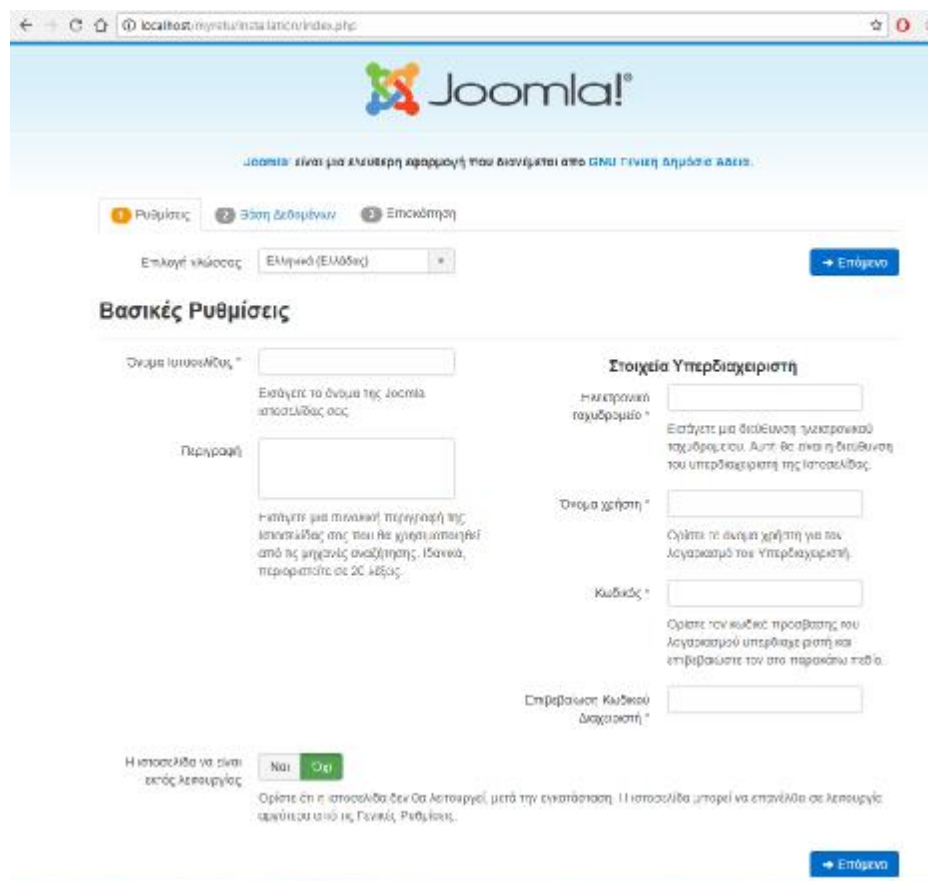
localhost/mysite/installation/index.php

Joomla!®

Joomla! είναι μια ελεύθερη εφαρμογή που διανέμεται από GNU Γενική Δημόσια Άδεια.

1 Ρυθμίσεις 2 Βάση Δεδομένων 3 Επισκόπηση

Επιλογή γλώσσας Ελληνικά (Ελλάδας)

→ Επόμενο

Βασικές Ρυθμίσεις

Όνομα Ιστοσελίδας *

Εισάγετε το όνομα της Joomla ιστοσελίδας σας.

Περιγραφή

Εισάγετε μια συνοπτική περιγραφή της ιστοσελίδας σας που θα χρησιμοποιηθεί από τις μηχανές αναζήτησης. Ιδανικά, περιοριστείτε σε 20 λέξεις.

Στοιχεία Υπερδιαχειριστή

Ηλεκτρονικό ταχυδρομείο *

Εισάγετε μια διεύθυνση ηλεκτρονικού ταχυδρομείου. Αυτή θα είναι η διεύθυνση του υπερδιαχειριστή της Ιστοσελίδας.

Όνομα χρήστη *

Ορίστε το όνομα χρήστη για τον Λογαριασμό του Υπερδιαχειριστή.

Κωδικός *

Ορίστε τον κωδικό πρόσβασης του Λογαριασμού υπερδιαχειριστή και επιβεβαιώστε τον στο παρακάτω πεδίο.

Επιβεβαίωση Κωδικού Διαχειριστή *

Η ιστοσελίδα να είναι εκτός λειτουργίας

Ναι Όχι

Ορίστε ότι η ιστοσελίδα δεν θα λειτουργεί μετά την εγκατάσταση. Η ιστοσελίδα μπορεί να επανέλθει σε λειτουργία αργότερα από τις Γενικές Ρυθμίσεις.

→ Επόμενο